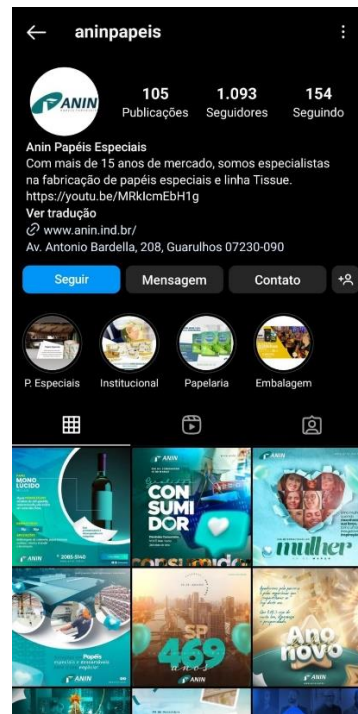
aninpapeis

ANIN

105 Publicações
1.093 Seguidores
154 Seguindo

Anin Papéis Especiais
Com mais de 15 anos de mercado, somos especialistas na fabricação de papéis especiais e linha Tissue. https://youtu.be/MRkIcmEbH1g
Ver tradução
www.anin.ind.br/
Av. Antonio Bardella, 208, Guarulhos 07230-090

Seguir
Mensagem
Contato

P. Especiais
Institucional
Papelaria
Embalagem

MONO LÚCIDO
ANIN

CON SUMI DOR
ANIN

mulher
ANIN

Papéis
ANIN

SP 469 anos
ANIN

Ano novo
ANIN